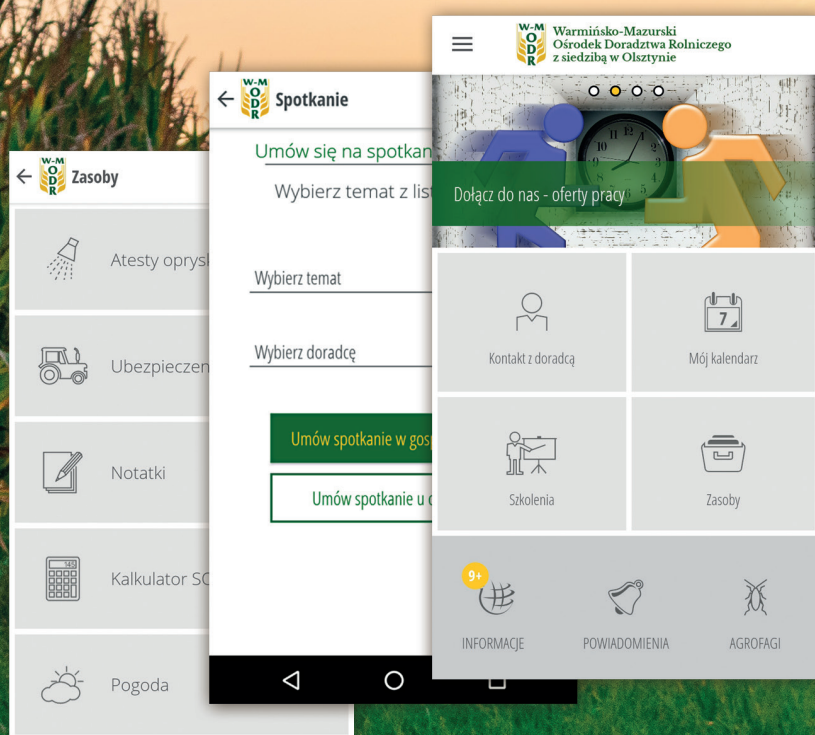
W-M ODR Zasoby

Atesty oprys

Ubezpieczen

Notatki

Kalkulator SC

Pogoda

W-M ODR Spotkanie

Umów się na spotkan

Wybierz temat z list

Wybierz temat

Wybierz doradcę

Umów spotkanie w gos

Umów spotkanie u

W-M ODR Warmińsko-Mazurski Ośrodek Doradztwa Rolniczego z siedzibą w Olsztynie

Dołącz do nas - oferty pracy

Kontakt z doradcą

7

Mój kalendarz

Szkolenia

Zasoby

9+

INFORMACJE

POWIADOMIENIA

AGROFAGI